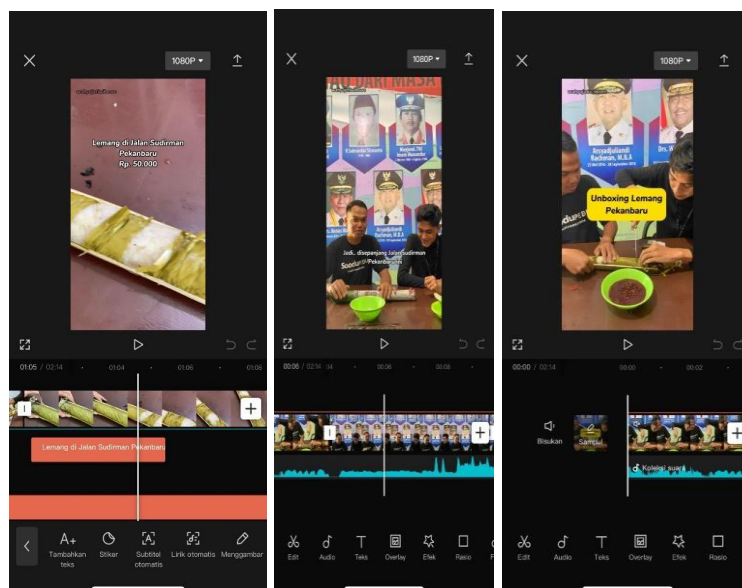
1080P

Lemang di Jalan Sudirman Pekanbaru Rp. 50.000

01:05 / 02:14

01:04

01:06

01:08

Lemang di Jalan Sudirman Pekanbaru

Tambahkan teks

Stiker

Subtitel otomatis

Lirik otomatis

Menggambar

1080P

Jadi, disepanjang Jalan Sudirman Pekanbaru

00:06 / 02:14

00:06

Edit

Audio

Teks

Overlay

Efek

Rasio

1080P

Unboxing Lemang Pekanbaru

00:00 / 02:14

00:00

00:02

Bisukan

Sampul

Koleksi suara

Edit

Audio

Teks

Overlay

Efek

Rasio